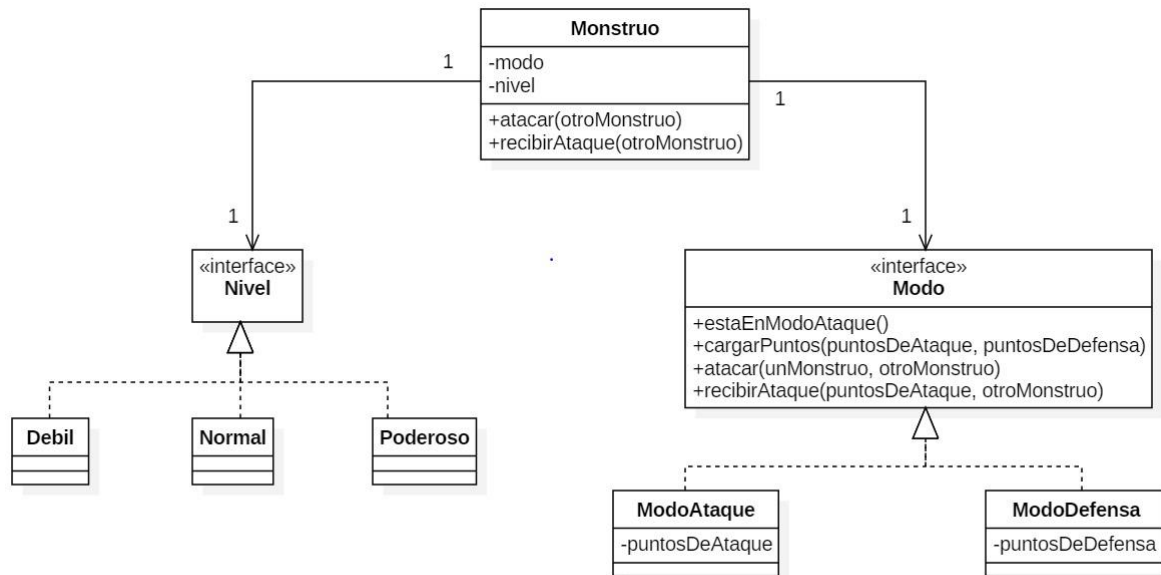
Monstruo
-modo
-nivel
+atacar(otroMonstruo)
+recibirAtaque(otroMonstruo)

1

1

1

1

«interface»
Nivel

Debil

Normal

Poderoso

«interface»
Modo
+estaEnModoAtaque()
+cargarPuntos(puntosDeAtaque, puntosDeDefensa)
+atacar(unMonstruo, otroMonstruo)
+recibirAtaque(puntosDeAtaque, otroMonstruo)

ModoAtaque
-puntosDeAtaque

ModoDefensa
-puntosDeDefensa